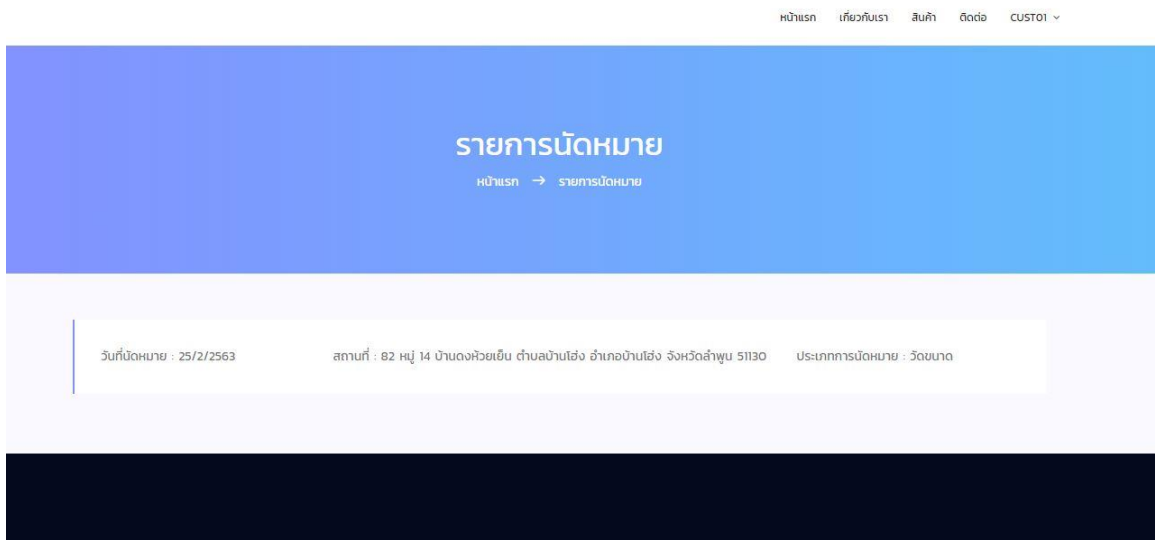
หน้าแรก เกี่ยวกับเรา สินค้า ติดต่อ CUST01

รายการนัดหมาย

หน้าแรก → รายการนัดหมาย

วันที่นัดหมาย : 25/2/2563

สถานที่ : 82 หมู่ 14 บ้านดงห้วยเย็น ตำบลบ้านโฮ่ง อำเภอบ้านโฮ่ง จังหวัดลำพูน 51130

ประเภทการนัดหมาย : วัดขนาด